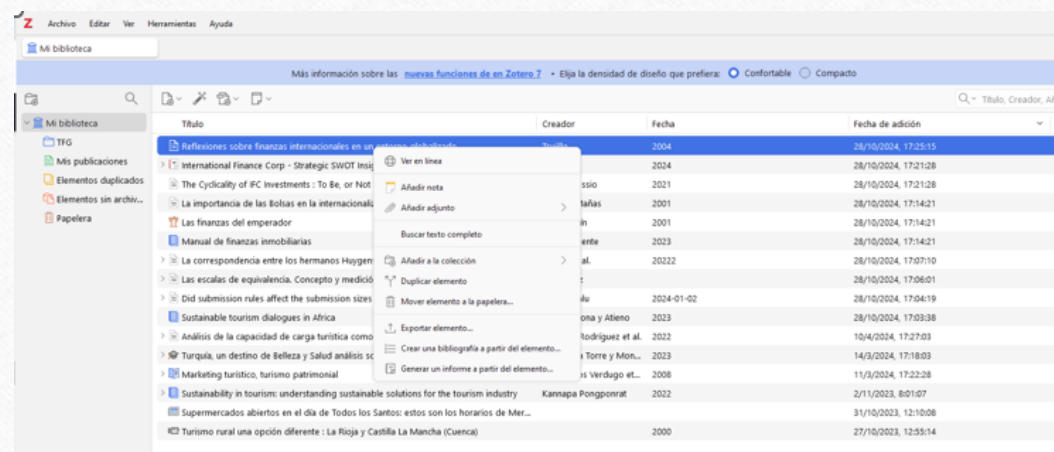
Z Archivo Editar Ver Herramientas Ayuda

Mi biblioteca

Más información sobre las nuevas funciones de en Zotero 7 • Elija la densidad de diseño que prefiera: Confortable Compacto

Mi biblioteca
TFG
Mis publicaciones
Elementos duplicados
Elementos sin archiv...
Papelera

Título, Creador, Añ

| Título | Creador | Fecha | Fecha de adición |
|---|---|---|---|
| Reflexiones sobre finanzas internacionales en un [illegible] | Trujillo | 2004 | 28/10/2024, 17:25:15 |
| International Finance Corp - Strategic SWOT Insi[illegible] | | 2024 | 28/10/2024, 17:21:28 |
| The Cyclicality of IFC Investments : To Be, or Not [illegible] | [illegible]ssio | 2021 | 28/10/2024, 17:21:28 |
| La importancia de las Bolsas en la internacionaliz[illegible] | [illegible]dañas | 2001 | 28/10/2024, 17:14:21 |
| Las finanzas del emperador | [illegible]n | 2001 | 28/10/2024, 17:14:21 |
| Manual de finanzas inmobiliarias | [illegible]ente | 2023 | 28/10/2024, 17:14:21 |
| La correspondencia entre los hermanos Huygen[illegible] | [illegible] al. | 20222 | 28/10/2024, 17:07:10 |
| Las escalas de equivalencia. Concepto y medició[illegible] | | | 28/10/2024, 17:06:01 |
| Did submission rules affect the submission sizes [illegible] | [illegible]lu | 2024-01-02 | 28/10/2024, 17:04:19 |
| Sustainable tourism dialogues in Africa | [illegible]ona y Atieno | 2023 | 28/10/2024, 17:03:38 |
| Análisis de la capacidad de carga turística como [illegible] | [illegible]odríguez et al. | 2022 | 10/4/2024, 17:27:03 |
| Turquía, un destino de Belleza y Salud análisis sc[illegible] | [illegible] Torre y Mon... | 2023 | 14/3/2024, 17:18:03 |
| Marketing turístico, turismo patrimonial | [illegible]s Verdugo et... | 2008 | 11/3/2024, 17:22:28 |
| Sustainability in tourism: understanding sustainable solutions for the tourism industry | Kannapa Pongponrat | 2022 | 2/11/2023, 8:01:07 |
| Supermercados abiertos en el día de Todos los Santos: estos son los horarios de Mer... | | | 31/10/2023, 12:10:08 |
| Turismo rural una opción diferente : La Rioja y Castilla La Mancha (Cuenca) | | 2000 | 27/10/2023, 12:55:14 |

Ver en línea
Añadir nota
Añadir adjunto
Buscar texto completo
Añadir a la colección
Duplicar elemento
Mover elemento a la papelera...
Exportar elemento...
Crear una bibliografía a partir del elemento...
Generar un informe a partir del elemento...